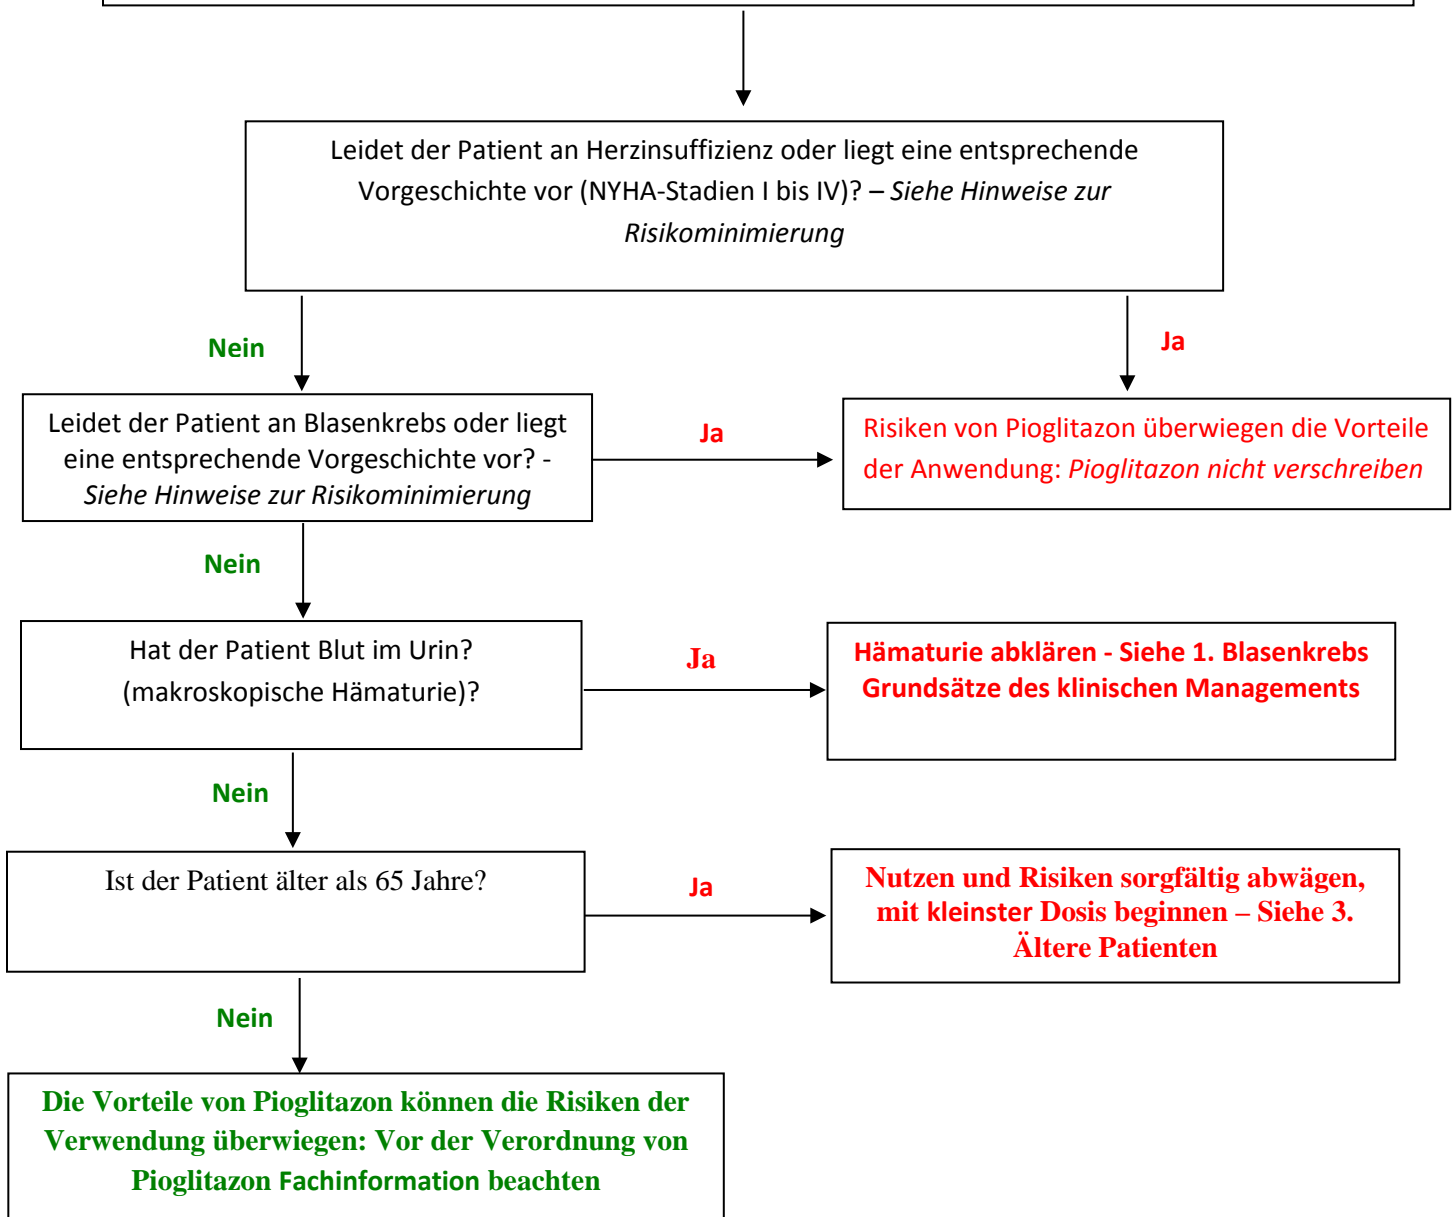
Leidet der Patient an Herzinsuffizienz oder liegt eine entsprechende Vorgeschichte vor (NYHA-Stadien I bis IV)? – Siehe Hinweise zur Risikominimierung

Nein

Ja

Leidet der Patient an Blasenkrebs oder liegt eine entsprechende Vorgeschichte vor? - Siehe Hinweise zur Risikominimierung

Ja

Risiken von Pioglitazon überwiegen die Vorteile der Anwendung: Pioglitazon nicht verschreiben

Nein

Hat der Patient Blut im Urin? (makroskopische Hämaturie)?

Ja

Hämaturie abklären - Siehe 1. Blasenkrebs Grundsätze des klinischen Managements

Nein

Ist der Patient älter als 65 Jahre?

Ja

Nutzen und Risiken sorgfältig abwägen, mit kleinster Dosis beginnen – Siehe 3. Ältere Patienten

Nein

Die Vorteile von Pioglitazon können die Risiken der Verwendung überwiegen: Vor der Verordnung von Pioglitazon Fachinformation beachten